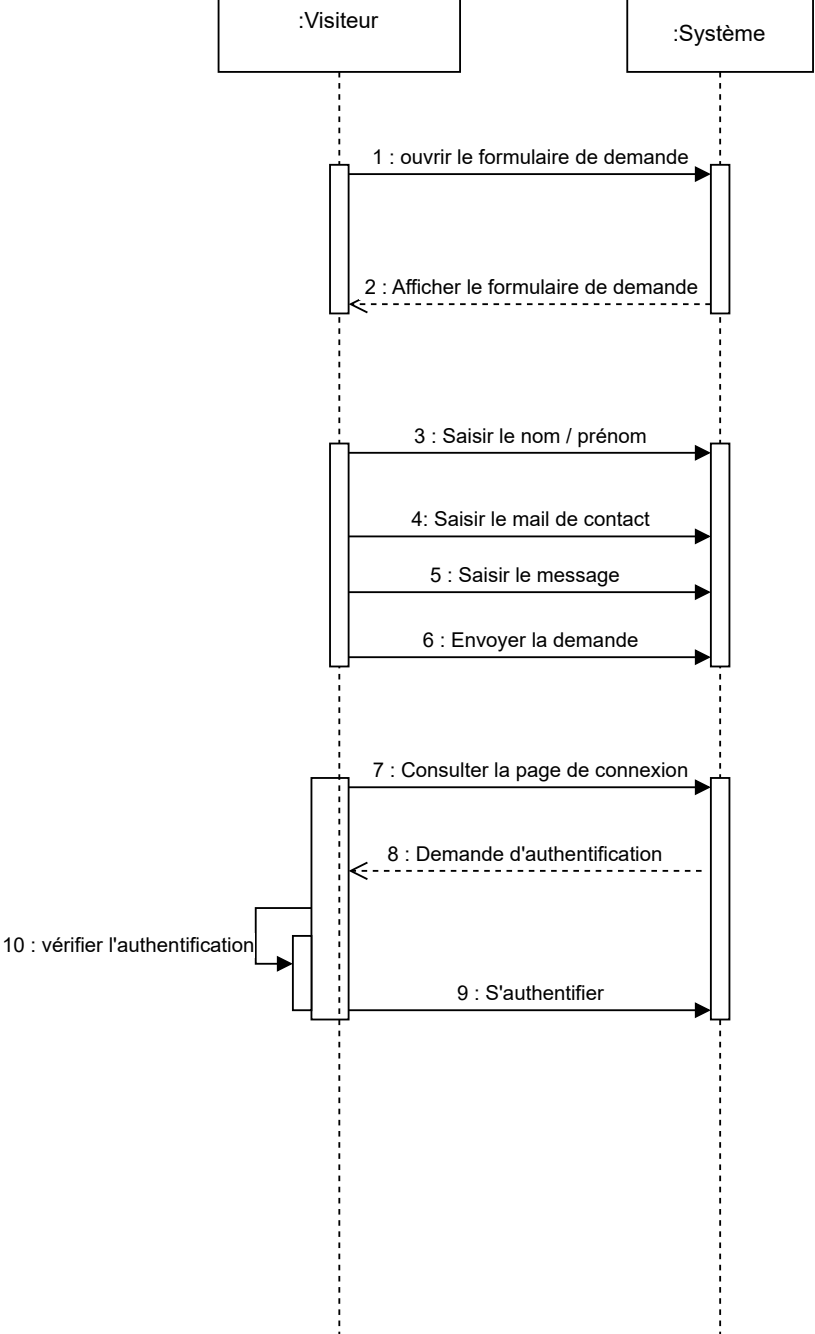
:Visiteur

:Système

1 : ouvrir le formulaire de demande

2 : Afficher le formulaire de demande

3 : Saisir le nom / prénom

4: Saisir le mail de contact

5 : Saisir le message

6 : Envoyer la demande

7 : Consulter la page de connexion

8 : Demande d'authentification

10 : vérifier l'authentification

9 : S'authentifier